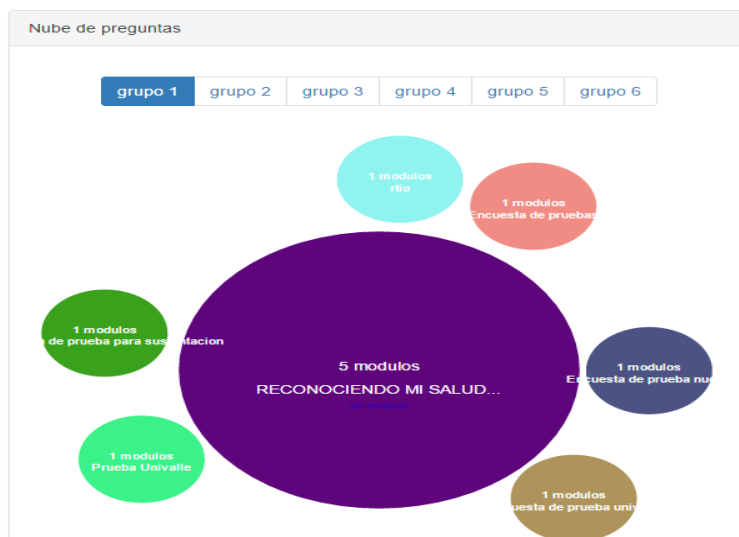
Nube de preguntas

grupo 1 | grupo 2 | grupo 3 | grupo 4 | grupo 5 | grupo 6

1 modulos
rtio

1 modulos
Encuesta de pruebas

1 modulos
de prueba para sus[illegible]acion

5 modulos
RECONOCIENDO MI SALUD...
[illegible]

1 modulos
Encuesta de prueba nu

1 modulos
Prueba Univalle

1 modulos
uesta de prueba univ